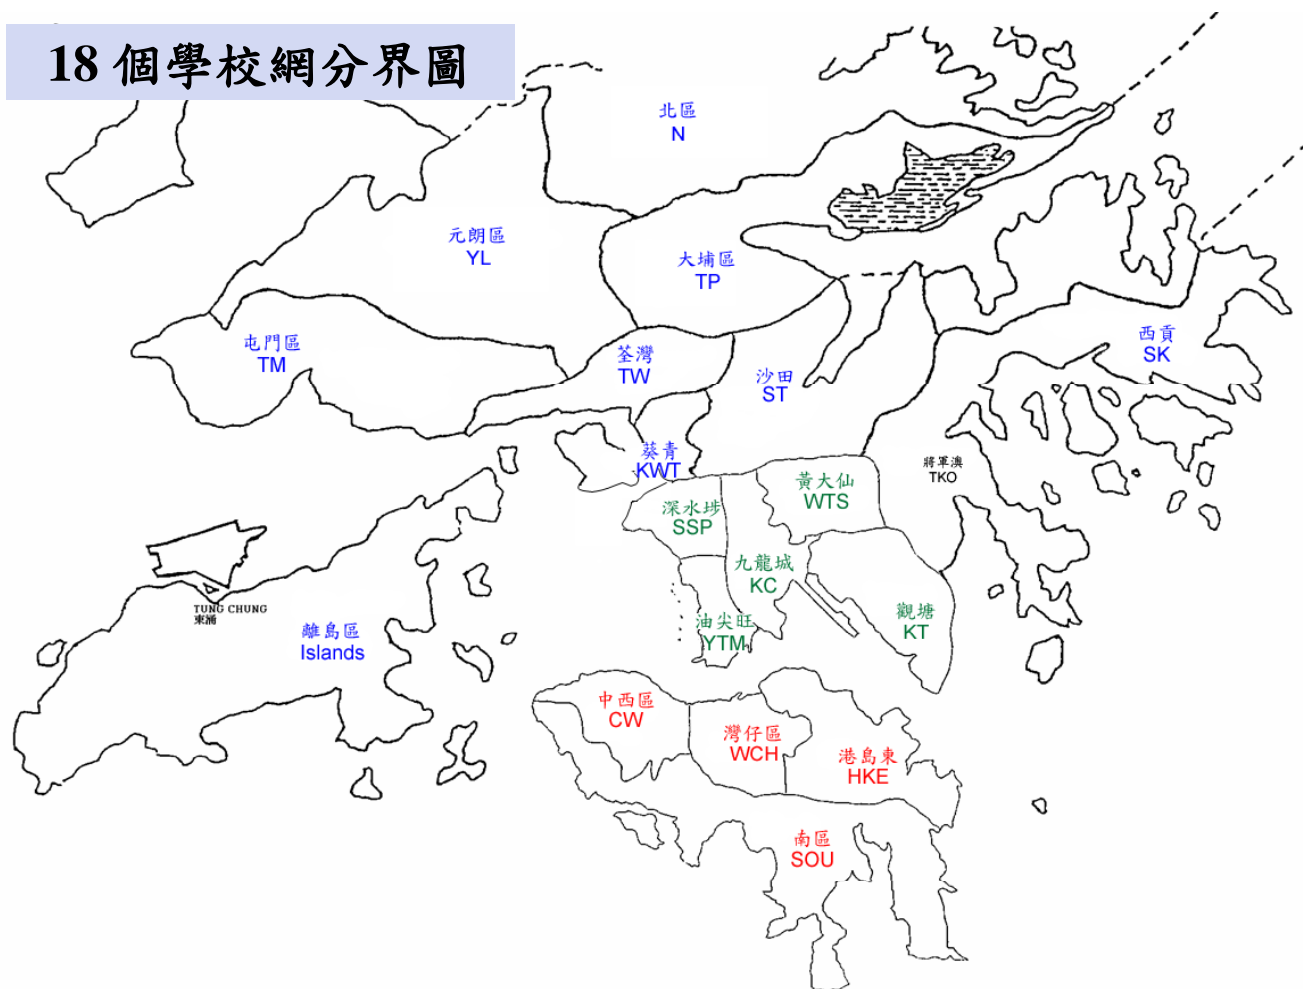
18 個學校網分界圖

北區
N

元朗區
YL

大埔區
TP

屯門區
TM

荃灣
TW

沙田
ST

西貢
SK

葵青
KWT

黃大仙
WTS

將軍澳
TKO

深水埗
SSP

九龍城
KC

TUNG CHUNG
東涌

離島區
Islands

油尖旺
YTM

觀塘
KT

中西區
CW

灣仔區
WCH

港島東
HKE

南區
SOU